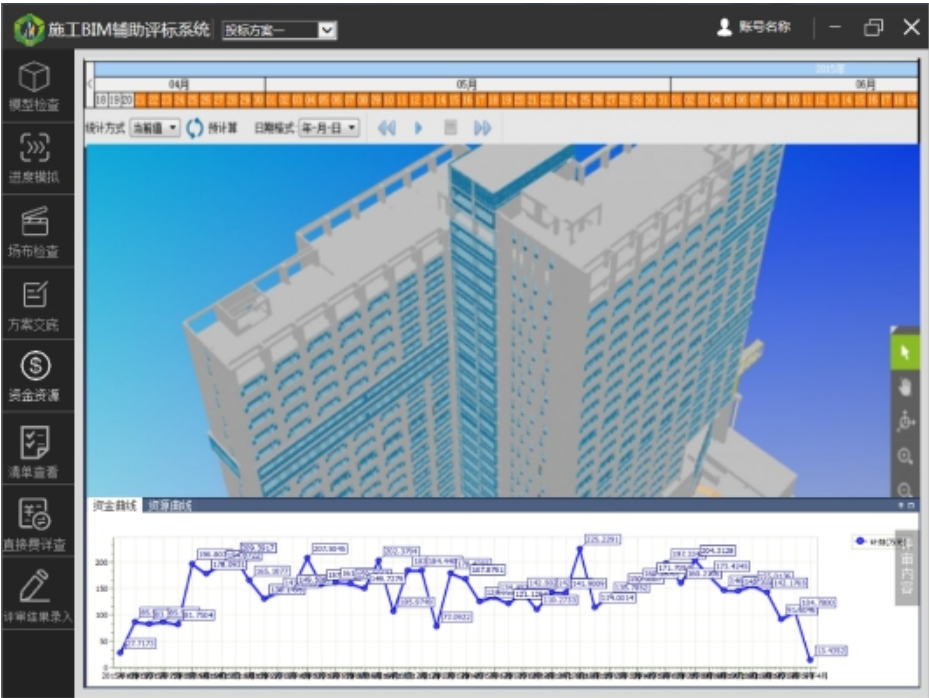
施工BIM辅助评标系统 投标方案一

账号名称

模型检查
进度模拟
场布检查
方案交底
资金资源
清单查看
直接费详查
评审结果录入

2015年
04月
05月
06月
18 19 20

统计方式 当前值 预计算 日期模式 年-月-日

资金曲线 资源曲线

计划(万元)

200
150
100
50
0

27.7171
85.9
85.1
81.7504
196.803
203.7517
165.3877
207.9846
202.3754
105.5749
77.0922
167.8761
121.128
110.7253
225.2291
114.0014
171.705
192.334
204.3128
171.4246
134.7800
93.6046
15.4092
141.8009
148.7179
143.1263

页面内容